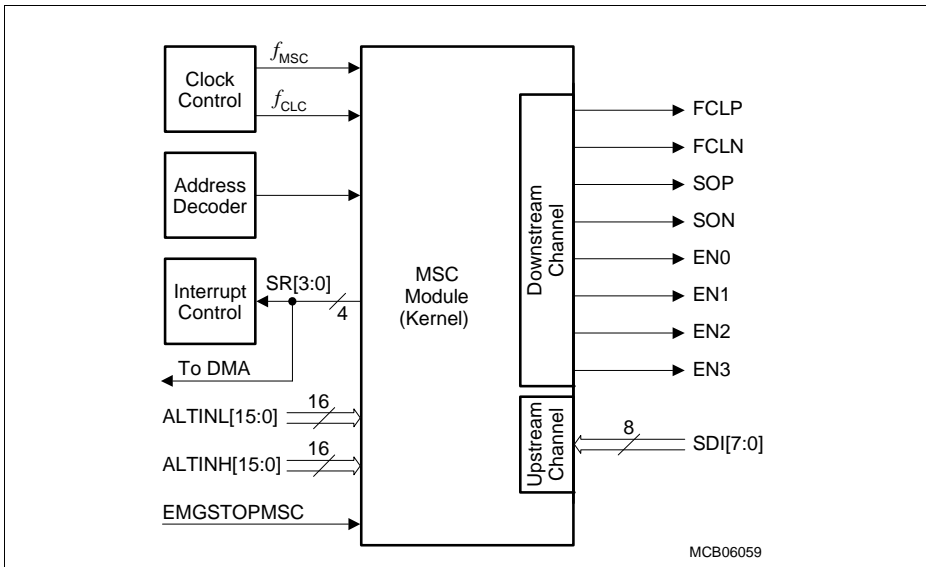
Clock Control

$f_{MSC}$

$f_{CLC}$

Address Decoder

Interrupt Control

SR[3:0]

4

To DMA

ALTINL[15:0]

16

ALTINH[15:0]

16

EMGSTOPMSC

MSC Module (Kernel)

Downstream Channel

Upstream Channel

FCLP

FCLN

SOP

SON

EN0

EN1

EN2

EN3

8

SDI[7:0]

MCB06059